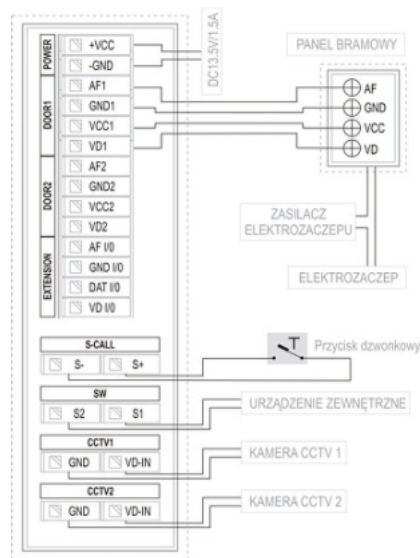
POWER
+VCC
-GND
DC13.5V/1.5A
DOOR1
AF1
GND1
VCC1
VD1
DOOR2
AF2
GND2
VCC2
VD2
EXTENSION
AF I/0
GND I/0
DAT I/0
VD I/0

PANEL BRAMOWY
AF
GND
VCC
VD

ZASILACZ ELEKTROZACZEPU
ELEKTROZACZEP

S-CALL
S-
S+
T
Przycisk dzwonkowy

SW
S2
S1
URZĄDZENIE ZEWNĘTRZNE

CCTV1
GND
VD-IN
KAMERA CCTV 1

CCTV2
GND
VD-IN
KAMERA CCTV 2